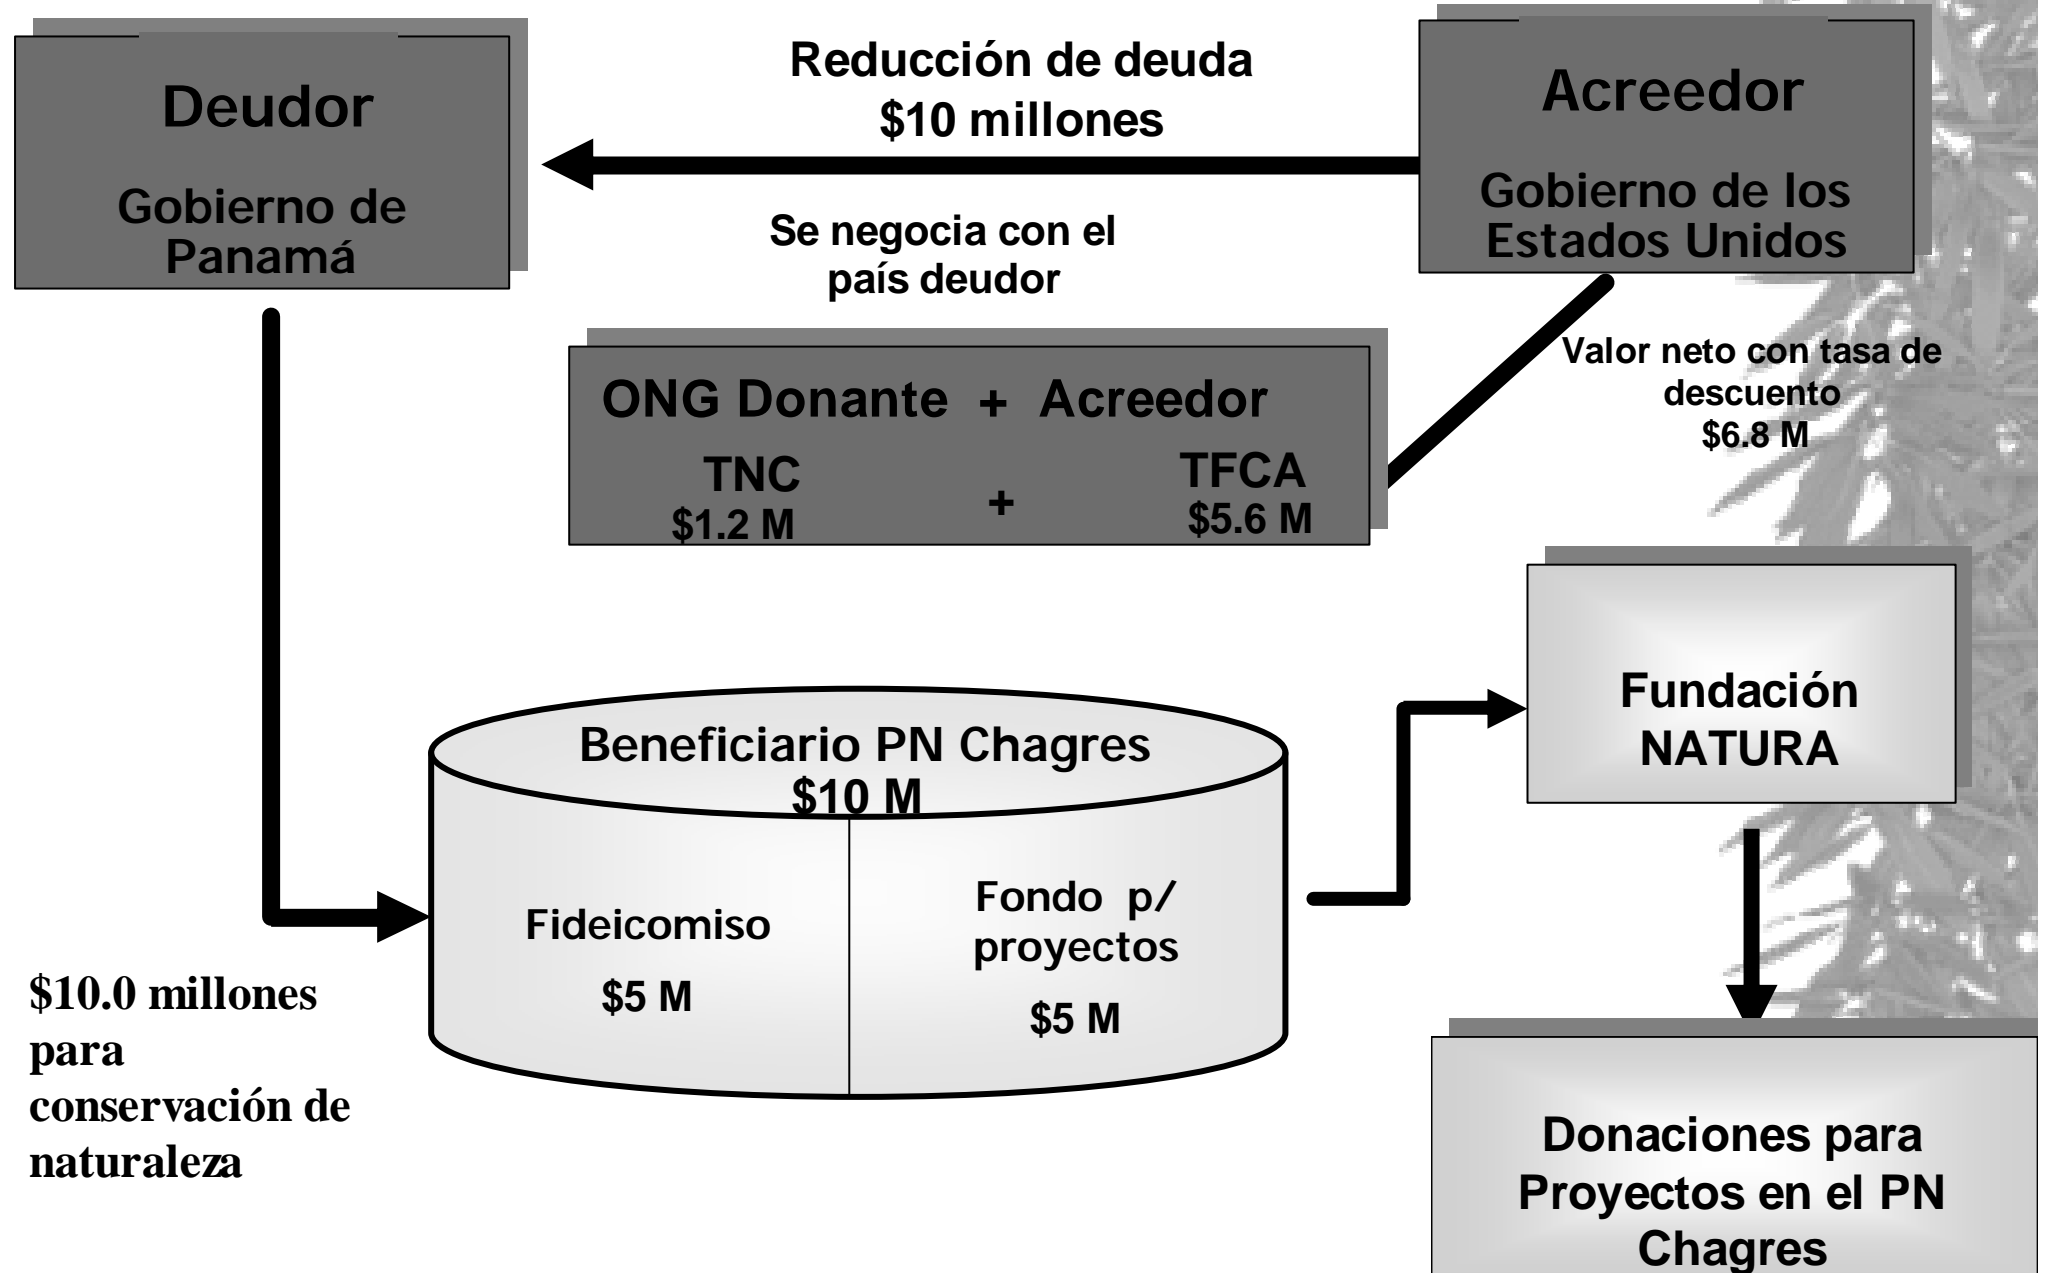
Deudor

Gobierno de Panamá

Reducción de deuda
$10 millones

Acreedor

Gobierno de los Estados Unidos

Se negocia con el país deudor

ONG Donante + Acreedor

TNC
$1.2 M

+

TFCA
$5.6 M

Valor neto con tasa de descuento
$6.8 M

Fundación NATURA

Beneficiario PN Chagres
$10 M

Fideicomiso
$5 M

Fondo p/ proyectos
$5 M

$10.0 millones para conservación de naturaleza

Donaciones para Proyectos en el PN Chagres